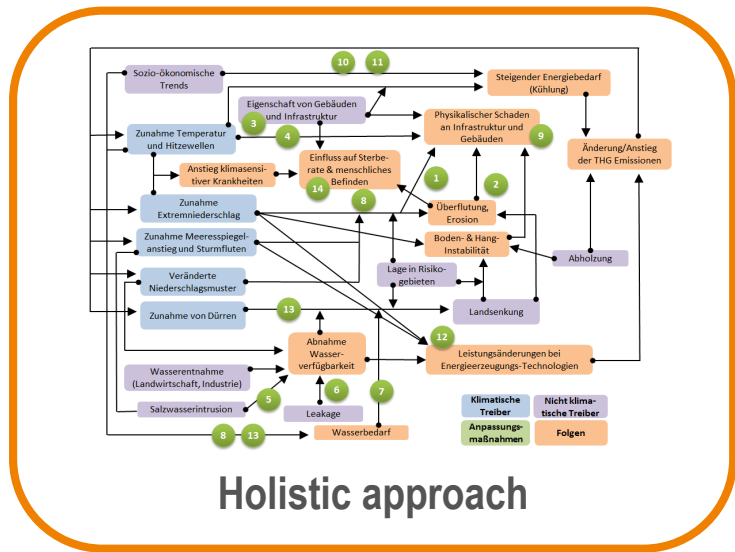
Sozio-ökonomische Trends

10

11

Steigender Energiebedarf (Kühlung)

Eigenschaft von Gebäuden und Infrastruktur

3

Zunahme Temperatur und Hitzewellen

4

Physikalischer Schaden an Infrastruktur und Gebäuden

9

Änderung/Anstieg der THG Emissionen

Anstieg klimasensitiver Krankheiten

Einfluss auf Sterberate & menschliches Befinden

14

8

1

2

Zunahme Extremniederschlag

Überflutung, Erosion

Zunahme Meeresspiegelanstieg und Sturmfluten

Boden- & Hang-Instabilität

Abholzung

Veränderte Niederschlagsmuster

Lage in Risikogebieten

Zunahme von Dürren

13

Landsenkung

12

Abnahme Wasserverfügbarkeit

Leistungsänderungen bei Energieerzeugungs-Technologien

Wasserentnahme (Landwirtschaft, Industrie)

6

Salzwasserintrusion

5

Leakage

7

Klimatische Treiber

Nicht klimatische Treiber

Anpassungsmaßnahmen

Folgen

8

13

Wasserbedarf

Holistic approach